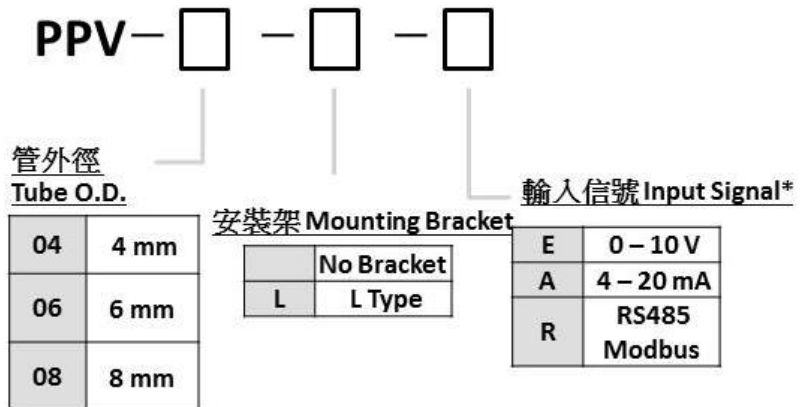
PPV－□－□－□

管外徑
Tube O.D.

| 04 | 4 mm |
|---|---|
| 06 | 6 mm |
| 08 | 8 mm |

安裝架 Mounting Bracket

| | No Bracket |
|---|---|
| L | L Type |

輸入信號 Input Signal*

| E | 0 – 10 V |
|---|---|
| A | 4 – 20 mA |
| R | RS485 Modbus |